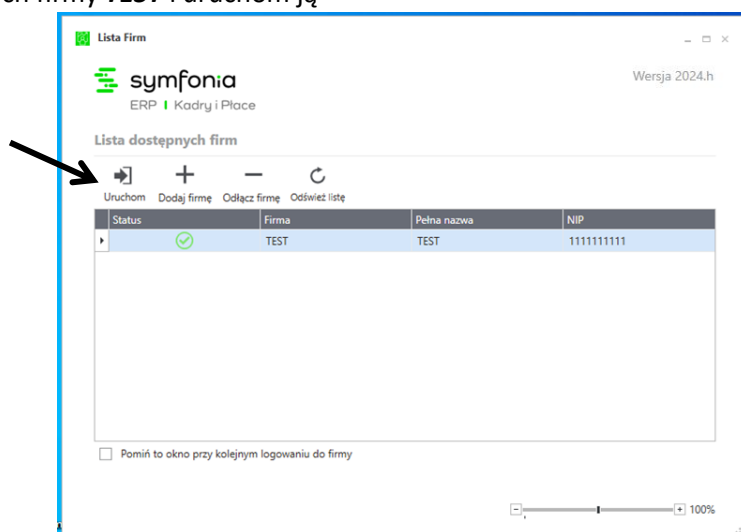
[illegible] firmy TEST i uruchom ją

Lista Firm

symfonia
ERP | Kadry i Płace

Wersja 2024.h

Lista dostępnych firm

Uruchom Dodaj firmę Odłącz firmę Odśwież listę

| Status | Firma | Pełna nazwa | NIP |
|---|---|---|---|
| | TEST | TEST | 1111111111 |

Pomiń to okno przy kolejnym logowaniu do firmy

100%